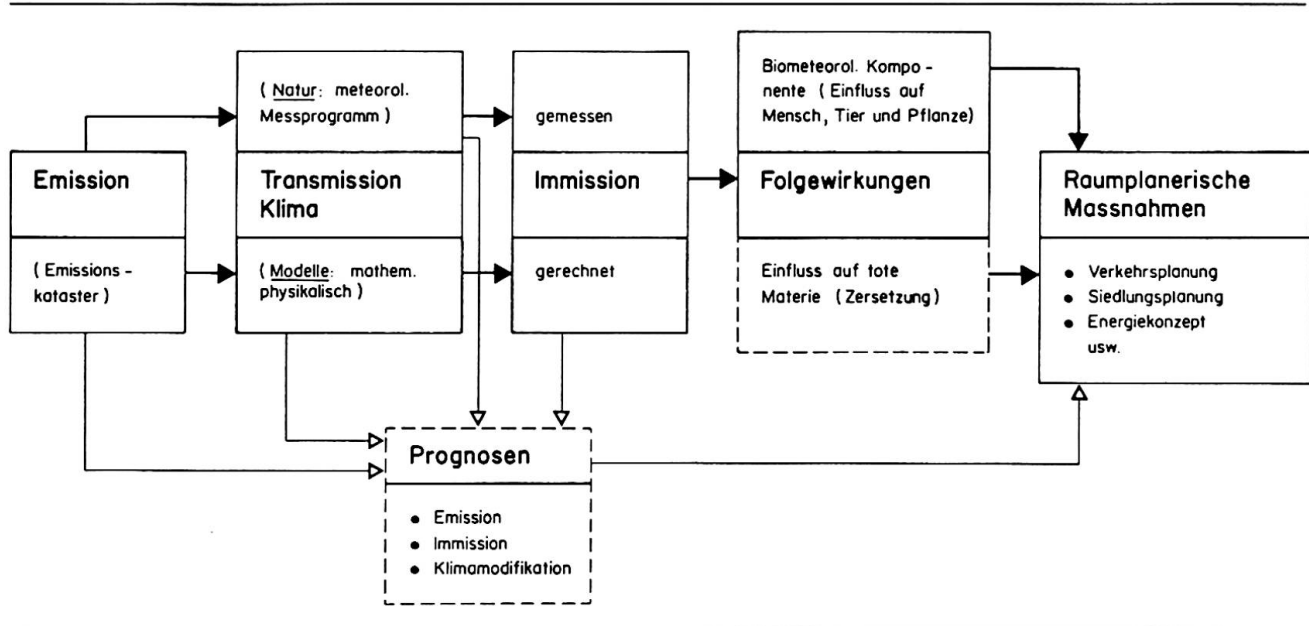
( Natur: meteorol. Messprogramm )

gemessen

Biometeorol. Komponente ( Einfluss auf Mensch, Tier und Pflanze)

Emission

( Emissionskataster )

Transmission Klima

( Modelle: mathem. physikalisch )

Immission

gerechnet

Folgewirkungen

Einfluss auf tote Materie ( Zersetzung)

Raumplanerische Massnahmen

• Verkehrsplanung
• Siedlungsplanung
• Energiekonzept
usw.

Prognosen

• Emission
• Immission
• Klimamodifikation